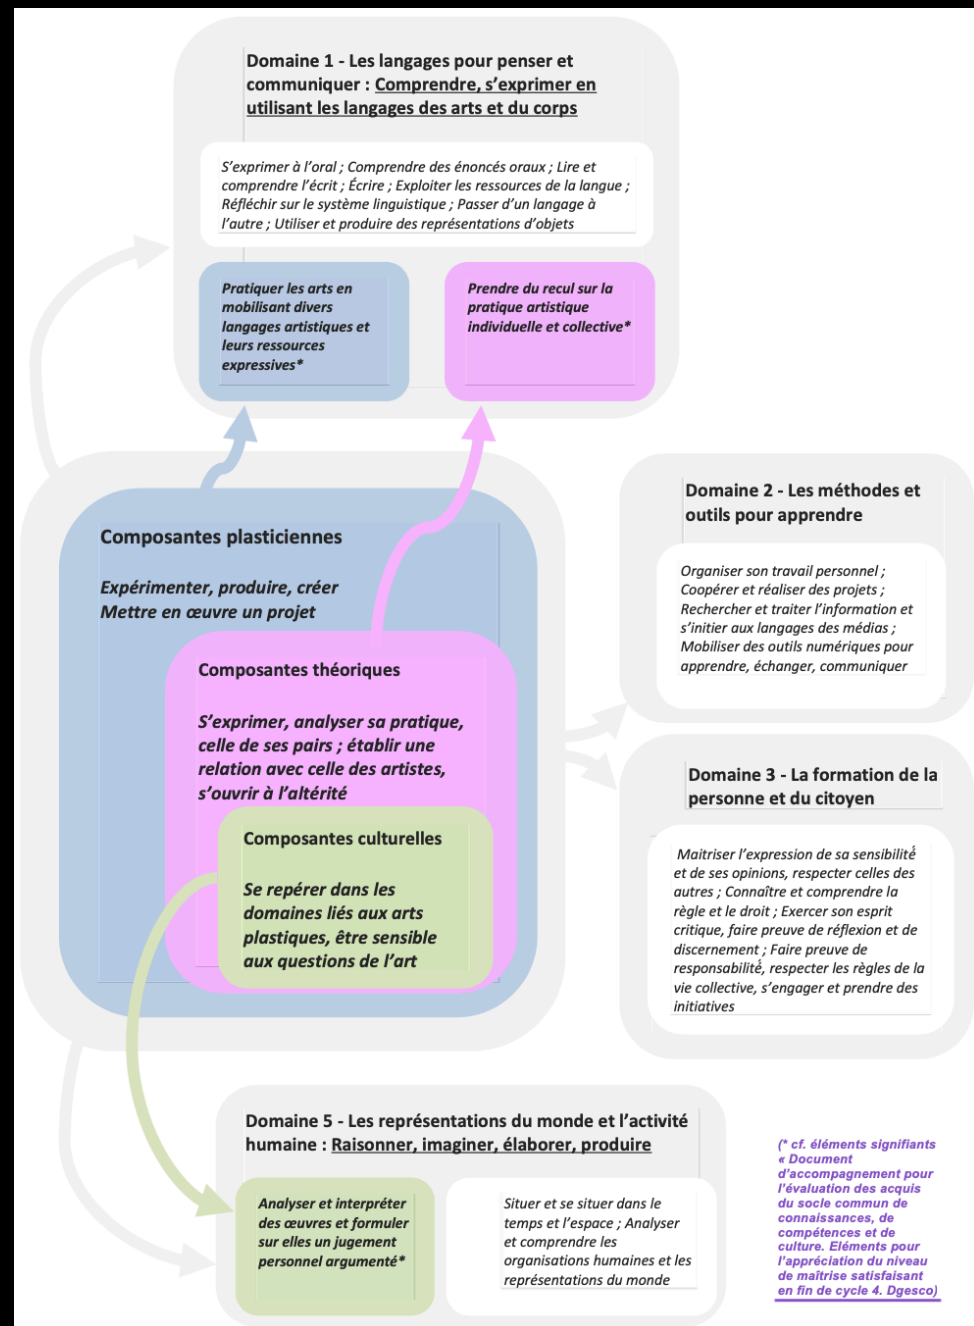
Domaine 1 - Les langages pour penser et communiquer : Comprendre, s'exprimer en utilisant les langages des arts et du corps

S'exprimer à l'oral ; Comprendre des énoncés oraux ; Lire et comprendre l'écrit ; Écrire ; Exploiter les ressources de la langue ; Réfléchir sur le système linguistique ; Passer d'un langage à l'autre ; Utiliser et produire des représentations d'objets

Pratiquer les arts en mobilisant divers langages artistiques et leurs ressources expressives*

Prendre du recul sur la pratique artistique individuelle et collective*

Composantes plasticiennes

Expérimenter, produire, créer
Mettre en œuvre un projet

Composantes théoriques

S'exprimer, analyser sa pratique, celle de ses pairs ; établir une relation avec celle des artistes, s'ouvrir à l'altérité

Composantes culturelles

Se repérer dans les domaines liés aux arts plastiques, être sensible aux questions de l'art

Domaine 2 - Les méthodes et outils pour apprendre

Organiser son travail personnel ; Coopérer et réaliser des projets ; Rechercher et traiter l'information et s'initier aux langages des médias ; Mobiliser des outils numériques pour apprendre, échanger, communiquer

Domaine 3 - La formation de la personne et du citoyen

Maitriser l'expression de sa sensibilité et de ses opinions, respecter celles des autres ; Connaître et comprendre la règle et le droit ; Exercer son esprit critique, faire preuve de réflexion et de discernement ; Faire preuve de responsabilité, respecter les règles de la vie collective, s'engager et prendre des initiatives

Domaine 5 - Les représentations du monde et l'activité humaine : Raisonner, imaginer, élaborer, produire

Analyser et interpréter des œuvres et formuler sur elles un jugement personnel argumenté*

Situer et se situer dans le temps et l'espace ; Analyser et comprendre les organisations humaines et les représentations du monde

(* cf. éléments signifiants « Document d'accompagnement pour l'évaluation des acquis du socle commun de connaissances, de compétences et de culture. Eléments pour l'appréciation du niveau de maîtrise satisfaisant en fin de cycle 4. Dgesco)